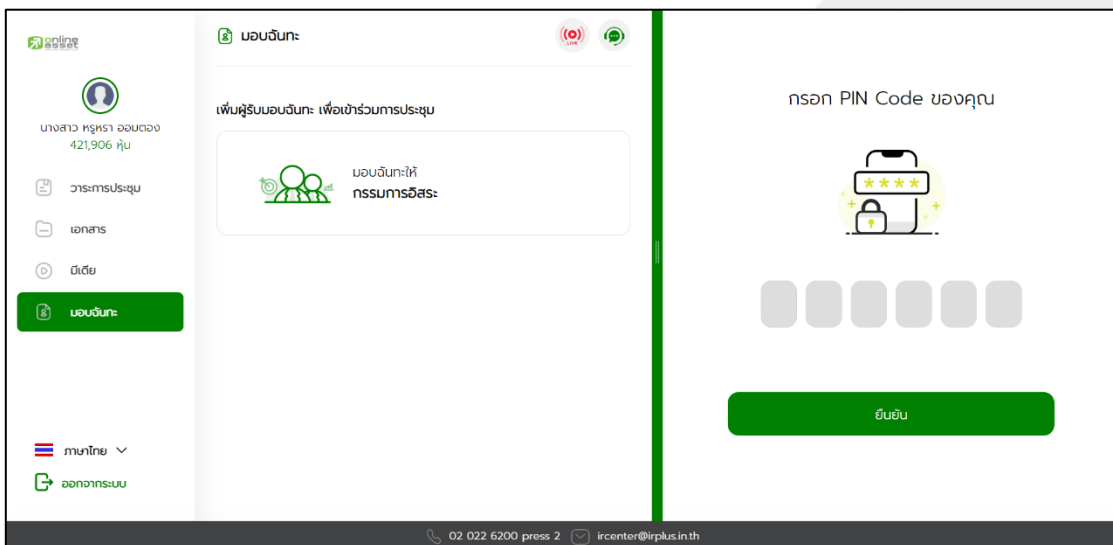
online asset

นางสาว หรุหรา ออมตอง
421,906 หุ้น

วาระการประชุม

เอกสาร

มีเดีย

มอบฉันทะ

ภาษาไทย

ออกจากระบบ

มอบฉันทะ

LIVE

เพิ่มผู้รับมอบฉันทะ เพื่อเข้าร่วมการประชุม

มอบฉันทะให้
กรรมการอิสระ

กรอก PIN Code ของคุณ

****

ยืนยัน

02 022 6200 press 2 ircenter@irplus.in.th